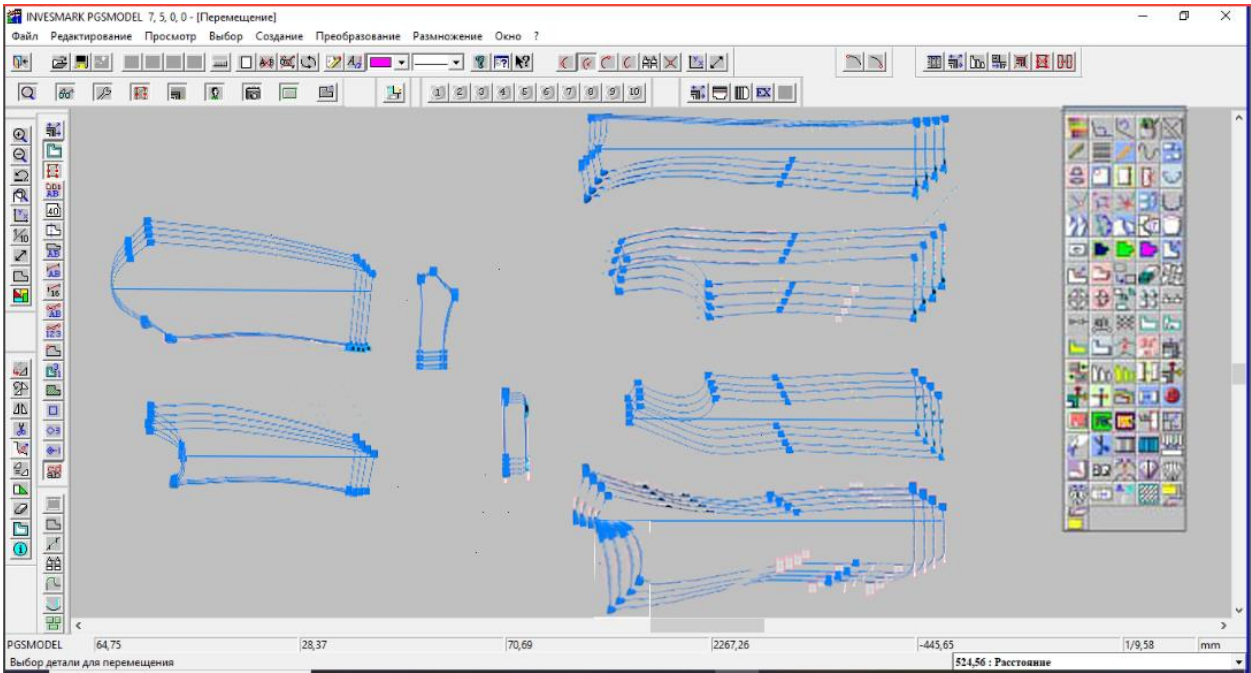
INVESMARK PGSMODEL 7, 5, 0, 0 - [Перемещение]

Файл Редактирование Просмотр Выбор Создание Преобразование Размножение Окно ?

1 2 3 4 5 6 7 8 9 10

EX

PGSMODEL 64,75 28,37 70,69 2267,26 -445,65 1/9,58 mm

Выбор детали для перемещения

524,56 : Расстояние